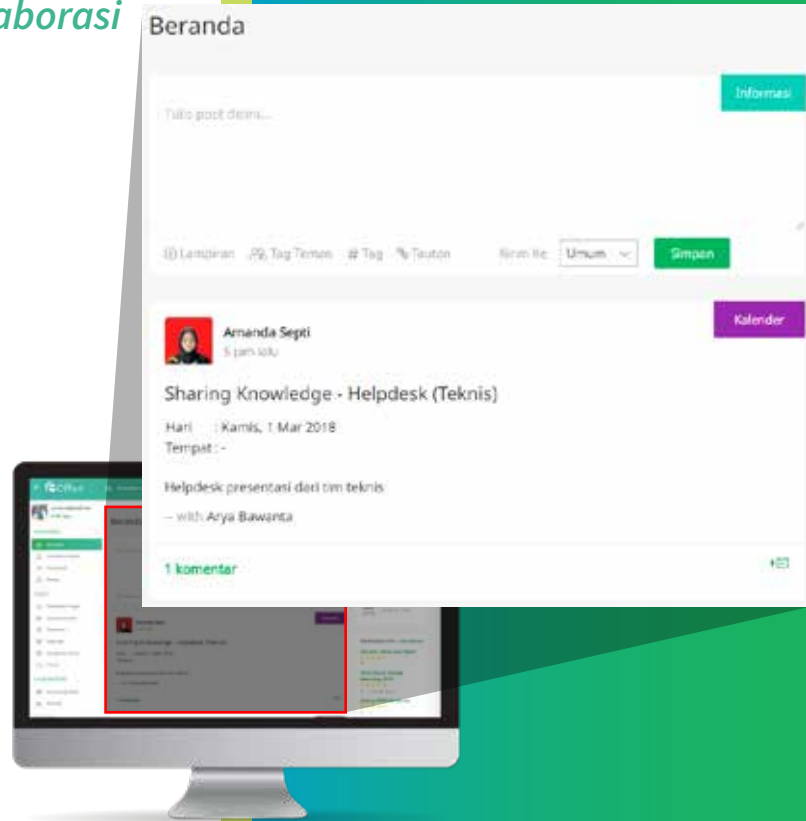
aborasi

Beranda

Informasi

Tulis post disini...

Lampiran  Tag Teman  # Tag  Tautan  Kirim ke: Umum  Simpan

Kalender

Amanda Septi
5 jam lalu

Sharing Knowledge - Helpdesk (Teknis)

Hari : Kamis, 1 Mar 2018
Tempat : -

Helpdesk presentasi dari tim teknis

– with Arya Bawanta

1 komentar